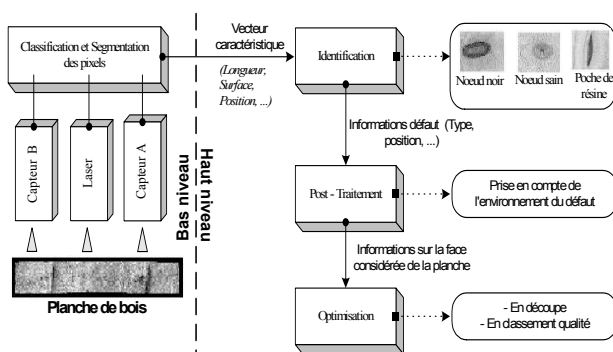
Classification et Segmentation des pixels

Capteur B

Laser

Capteur A

Planche de bois

Bas niveau

Haut niveau

Vecteur caractéristique

(Longueur, Surface, Position, ...)

Identification

Noeud noir

Noeud sain

Poche de résine

Informations défaut (Type, position, ...)

Post - Traitement

Prise en compte de l'environnement du défaut

Informations sur la face considérée de la planche

Optimisation

- En découpe
- En classement qualité